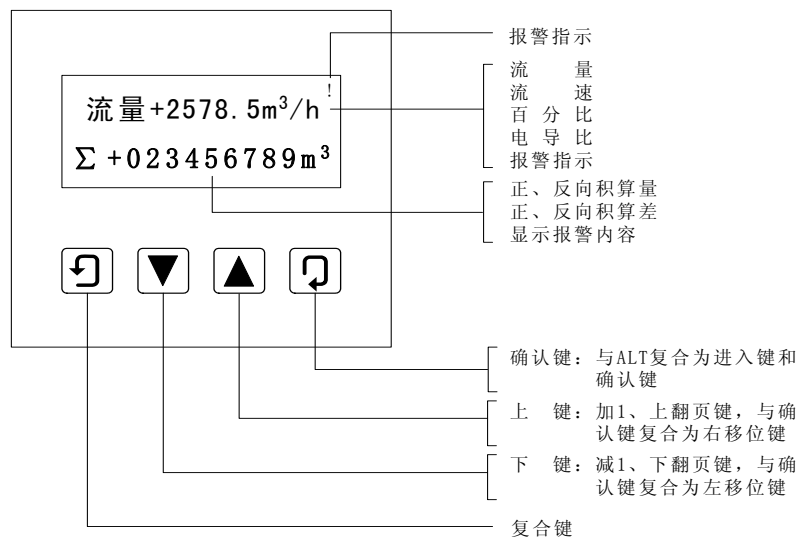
报警指示

流量+2578.5m$^3$/h !

Σ +023456789m$^3$

流 量
流 速
百 分 比
电 导 比
报警指示

正、反向积算量
正、反向积算差
显示报警内容

确认键：与ALT复合为进入键和确认键

上 键：加1、上翻页键，与确认键复合为右移位键

下 键：减1、下翻页键，与确认键复合为左移位键

复合键